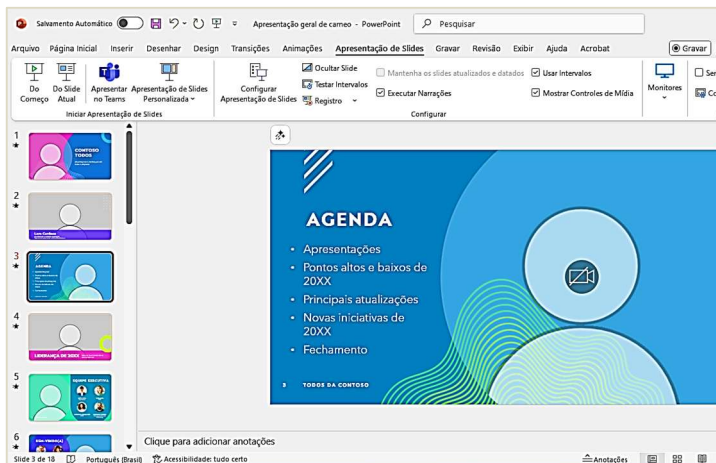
Salvamento Automático
Apresentação geral de cameo - PowerPoint
Pesquisar

Arquivo Página Inicial Inserir Desenhar Design Transições Animações Apresentação de Slides Gravar Revisão Exibir Ajuda Acrobat
Gravar

Do Começo
Do Slide Atual
Apresentar no Teams
Apresentação de Slides Personalizada
Iniciar Apresentação de Slides
Configurar Apresentação de Slides
Ocultar Slide
Testar Intervalos
Registro
Mantenha os slides atualizados e dados
Executar Narrações
Usar Intervalos
Mostrar Controles de Mídia
Configurar
Monitores

1
CONTOSO TODOS
2
3
AGENDA
4
LIDERANÇA DE 20XX
5
EQUIPE EXECUTIVA
6

AGENDA
• Apresentações
• Pontos altos e baixos de 20XX
• Principais atualizações
• Novas iniciativas de 20XX
• Fechamento

3 TODOS DA CONTOSO

Clique para adicionar anotações

Slide 3 de 18
Português (Brasil)
Acessibilidade: tudo certo
Anotações